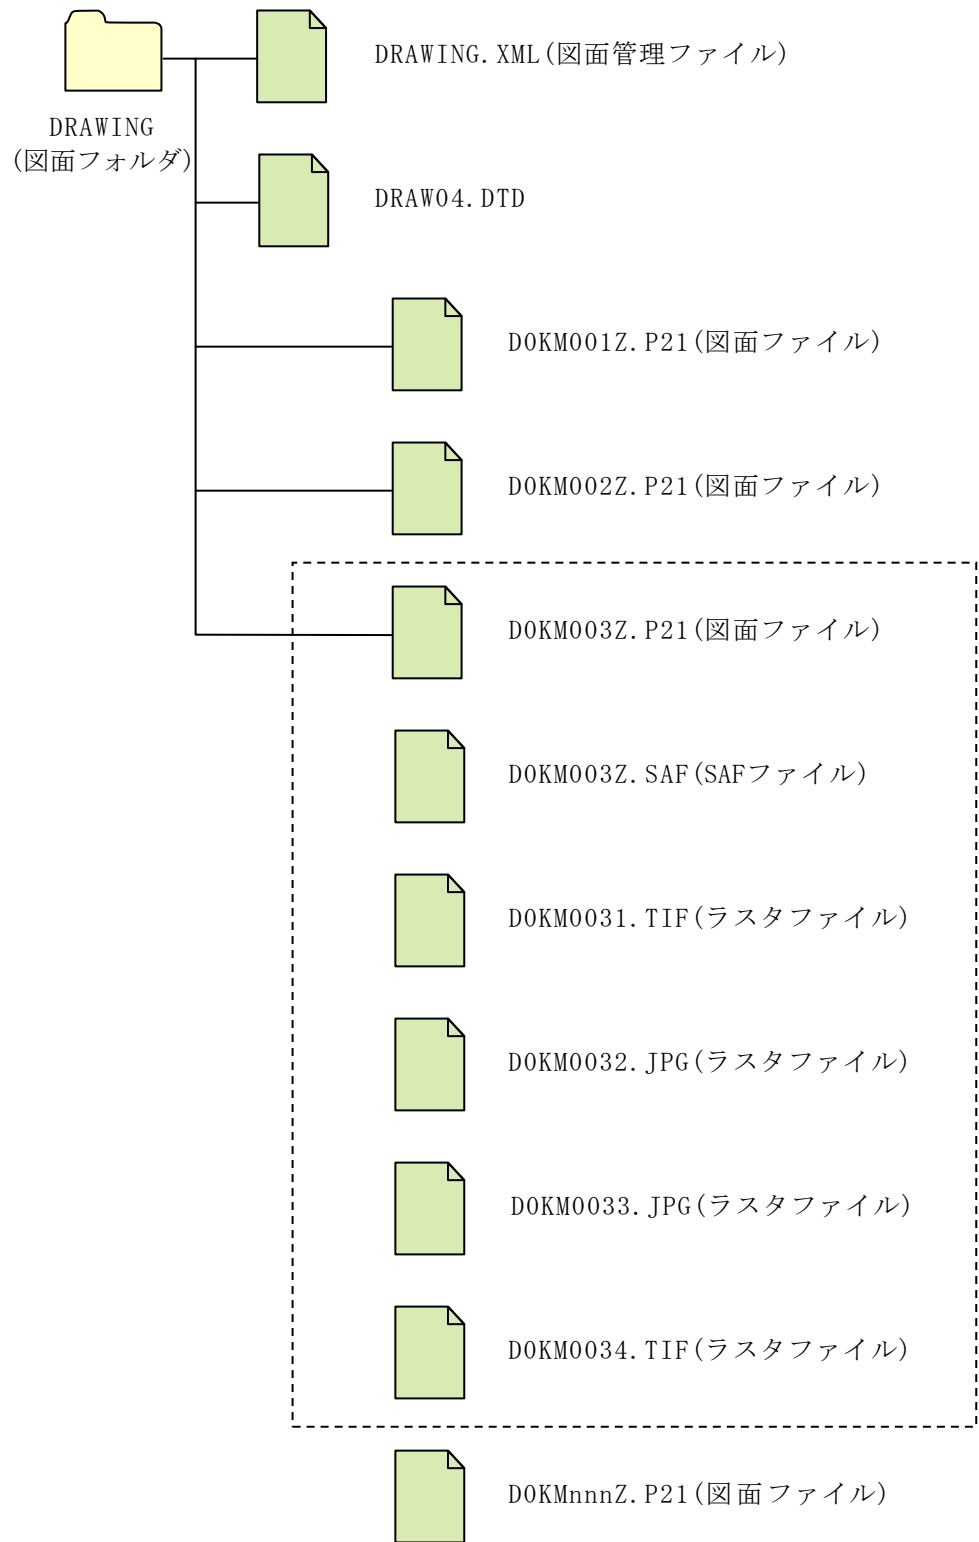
DRAWING
(図面フォルダ)

DRAWING.XML(図面管理ファイル)

DRAW04.DTD

D0KM001Z.P21(図面ファイル)

D0KM002Z.P21(図面ファイル)

D0KM003Z.P21(図面ファイル)

D0KM003Z.SAF(SAFファイル)

D0KM0031.TIF(ラスタファイル)

D0KM0032.JPG(ラスタファイル)

D0KM0033.JPG(ラスタファイル)

D0KM0034.TIF(ラスタファイル)

D0KMnnnZ.P21(図面ファイル)